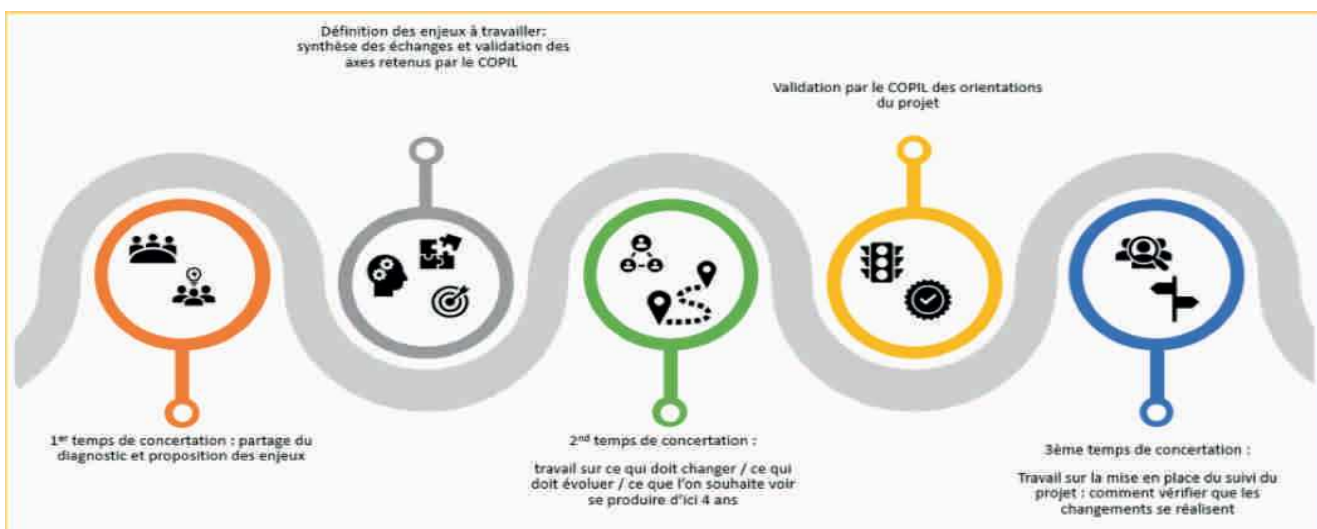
Définition des enjeux à travailler: synthèse des échanges et validation des axes retenus par le COPIL

Validation par le COPIL des orientations du projet

1$^{er}$ temps de concertation : partage du diagnostic et proposition des enjeux

2$^{nd}$ temps de concertation :

travail sur ce qui doit changer / ce qui doit évoluer / ce que l'on souhaite voir se produire d'ici 4 ans

3ème temps de concertation :

Travail sur la mise en place du suivi du projet : comment vérifier que les changements se réalisent